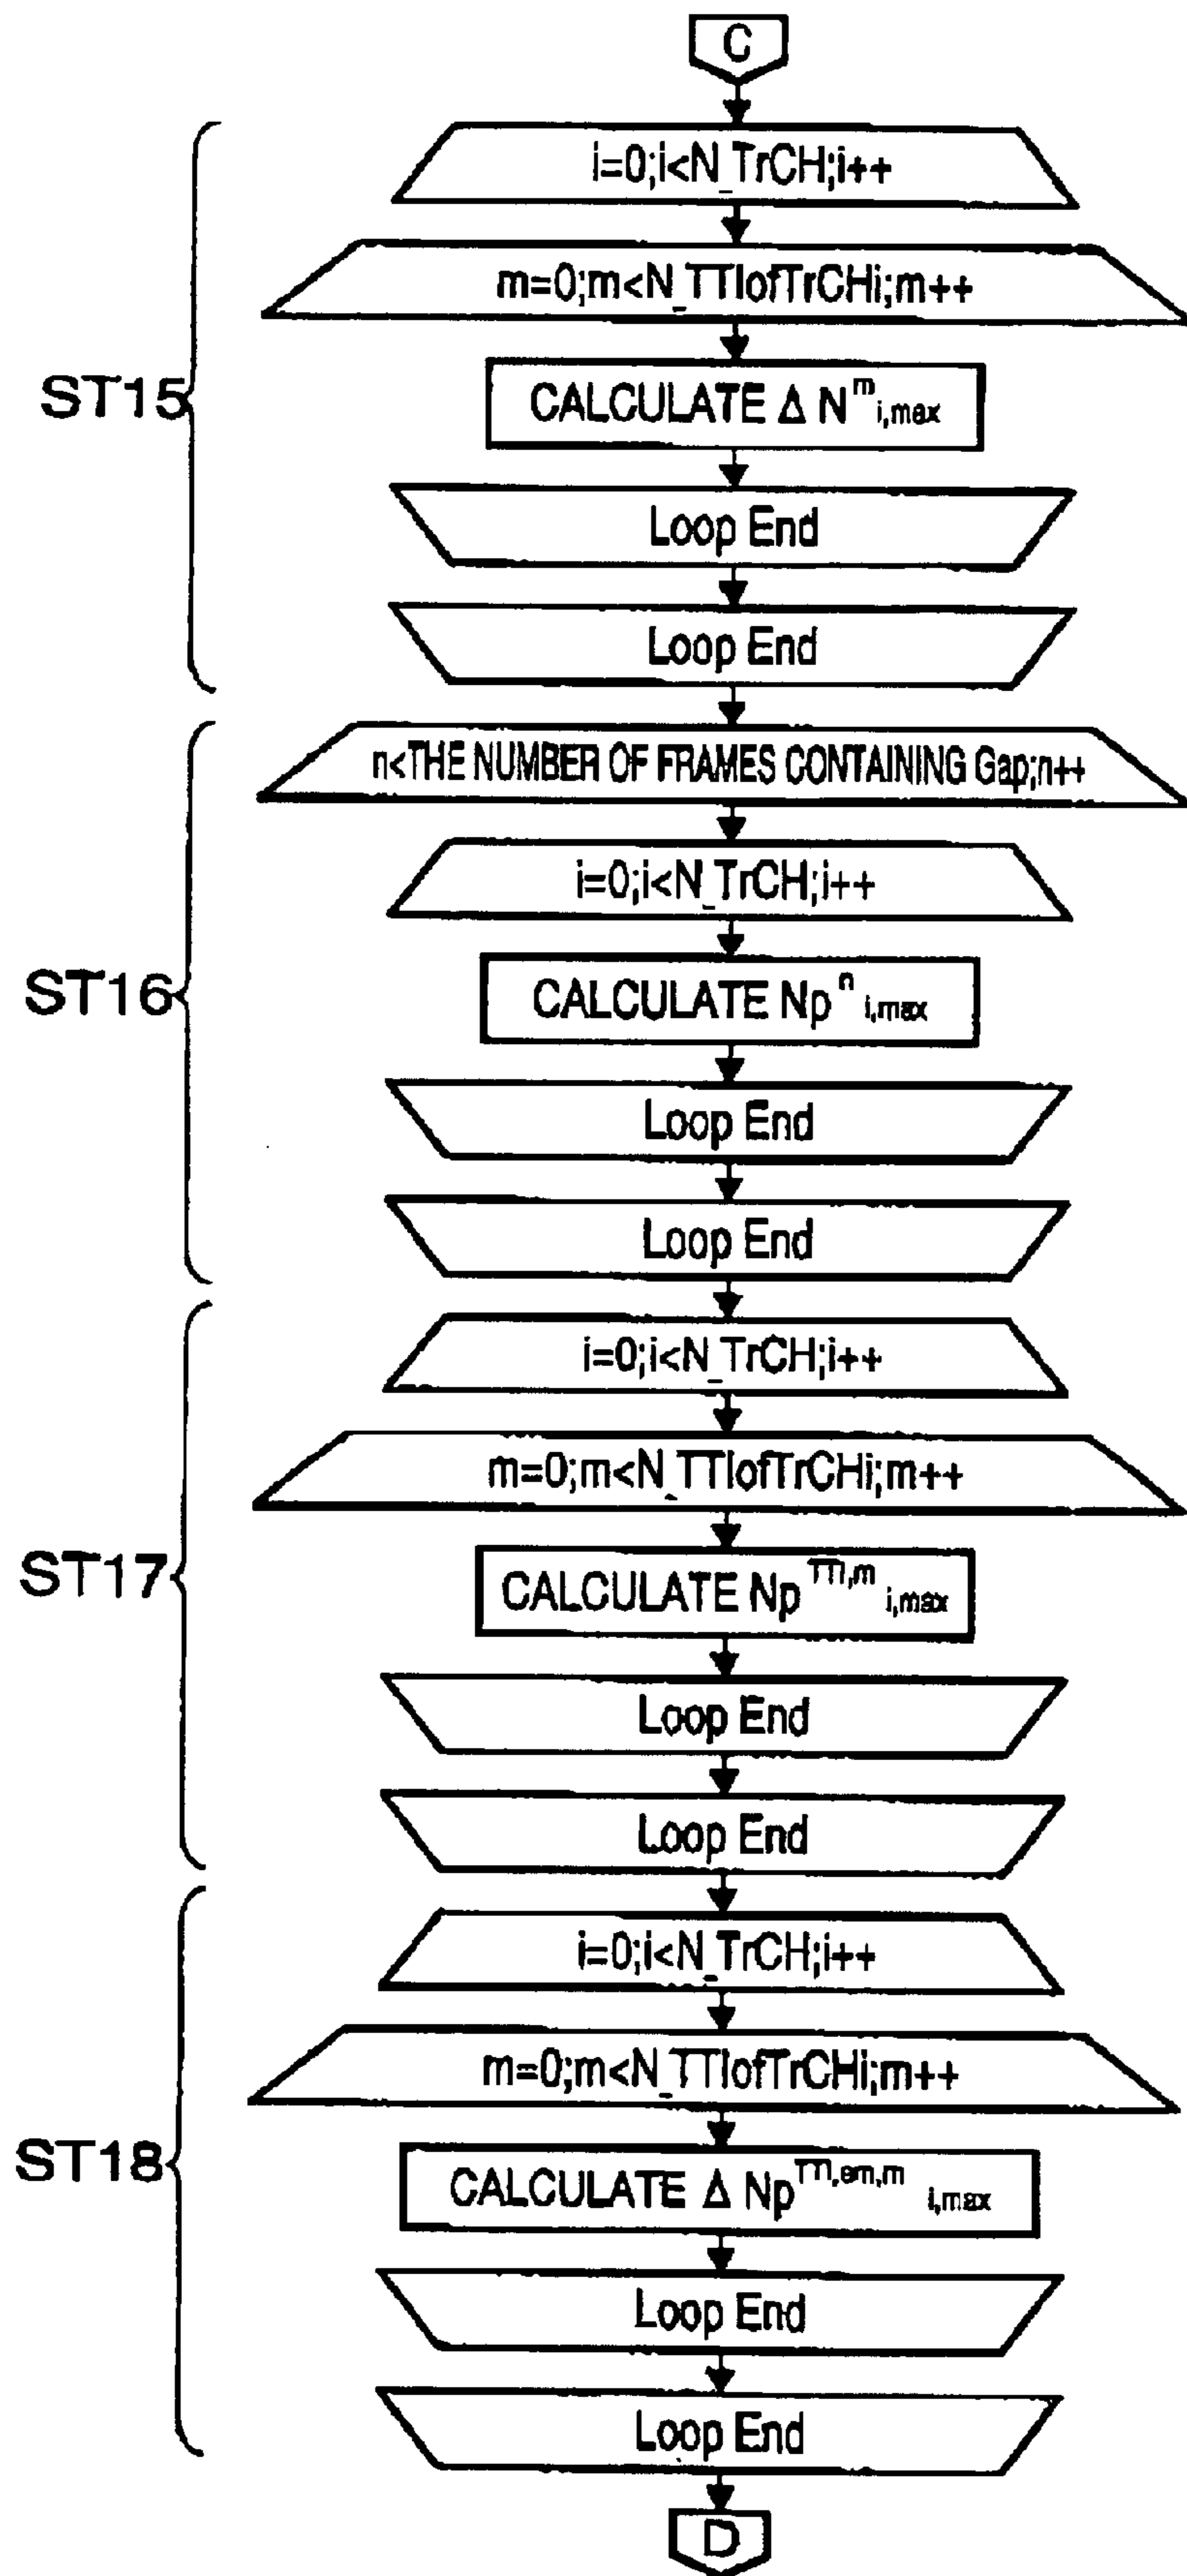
C

ST15

i=0;i<N_TrCH;i++

m=0;m<N_TTIofTrCHi;m++

CALCULATE $\Delta N^{m}_{i,max}$

Loop End

Loop End

ST16

n<THE NUMBER OF FRAMES CONTAINING Gap;n++

i=0;i<N_TrCH;i++

CALCULATE $Np^{n}_{i,max}$

Loop End

Loop End

ST17

i=0;i<N_TrCH;i++

m=0;m<N_TTIofTrCHi;m++

CALCULATE $Np^{TTI,m}_{i,max}$

Loop End

Loop End

ST18

i=0;i<N_TrCH;i++

m=0;m<N_TTIofTrCHi;m++

CALCULATE $\Delta Np^{TTI,cm,m}_{i,max}$

Loop End

Loop End

D